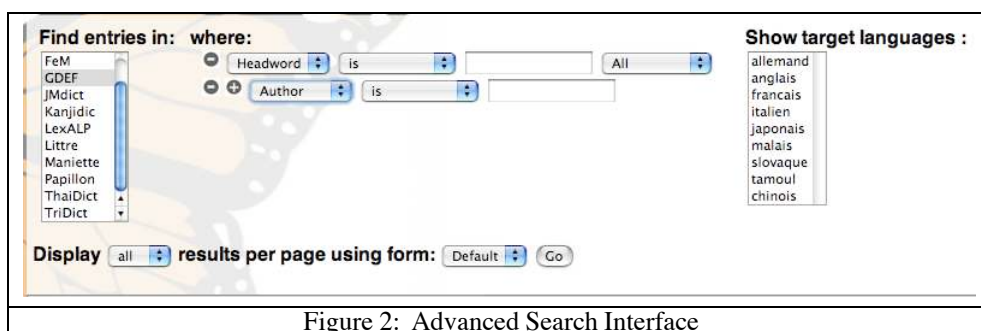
Find entries in: where:

FeM
GDEF
JMdict
Kanjidic
LexALP
Littre
Maniette
Papillon
ThaiDict
TriDict

Headword is All

Author is

Show target languages :

allemand
anglais
francais
italien
japonais
malais
slovaque
tamoul
chinois

Display all results per page using form: Default Go

Figure 2: Advanced Search Interface